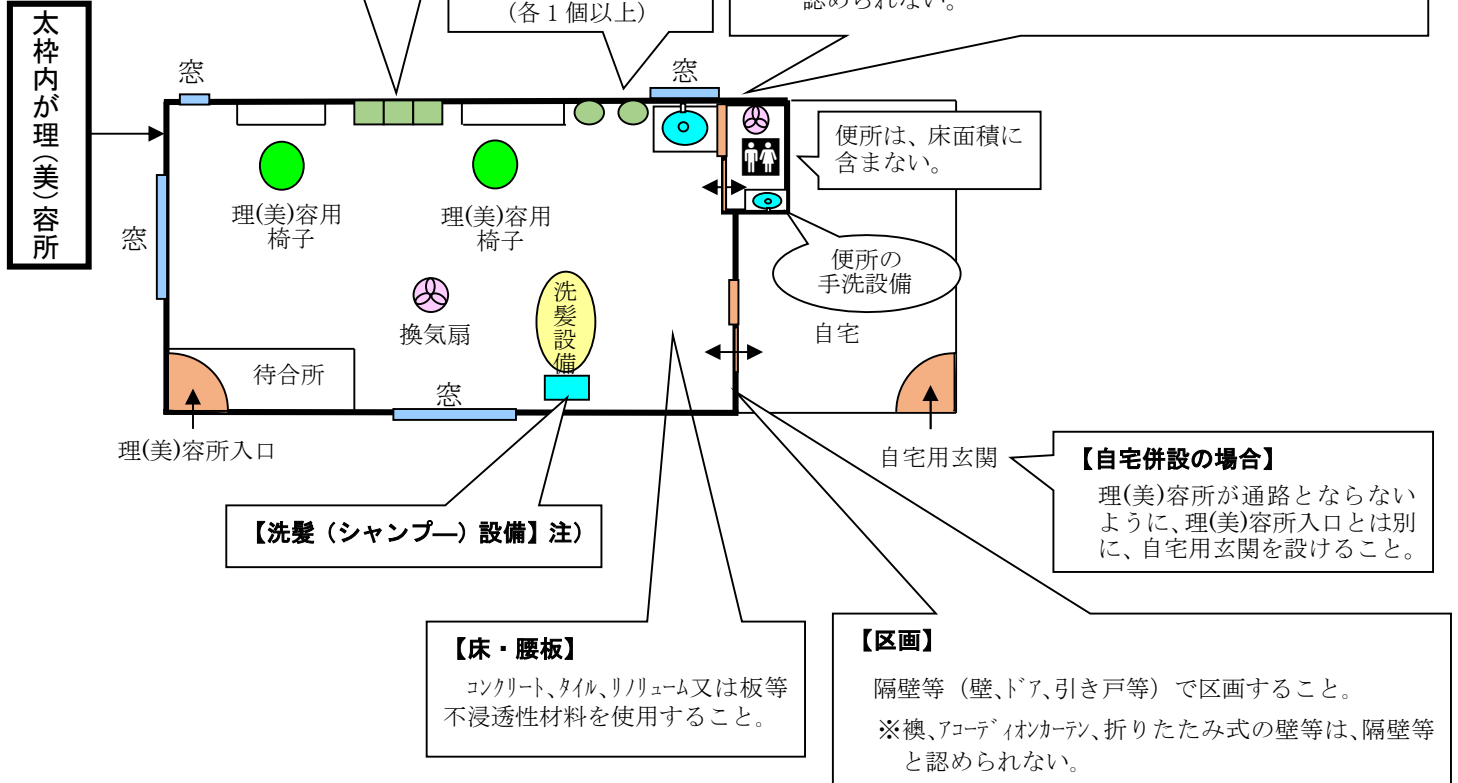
(各 1 個以上)

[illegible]められない。

太枠内が理(美)容所

窓

窓

便所は、床面積に含まない。

窓

理(美)容用椅子

理(美)容用椅子

便所の手洗設備

換気扇

洗髪設備

自宅

待合所

窓

理(美)容所入口

自宅用玄関

【自宅併設の場合】
理(美)容所が通路とならないように、理(美)容所入口とは別に、自宅用玄関を設けること。

【洗髪（シャンプ―）設備】注)

【床・腰板】
コンクリート、タイル、リノリューム又は板等不浸透性材料を使用すること。

【区画】
隔壁等（壁、ドア、引き戸等）で区画すること。
※襖、アコーディオンカーテン、折りたたみ式の壁等は、隔壁等と認められない。